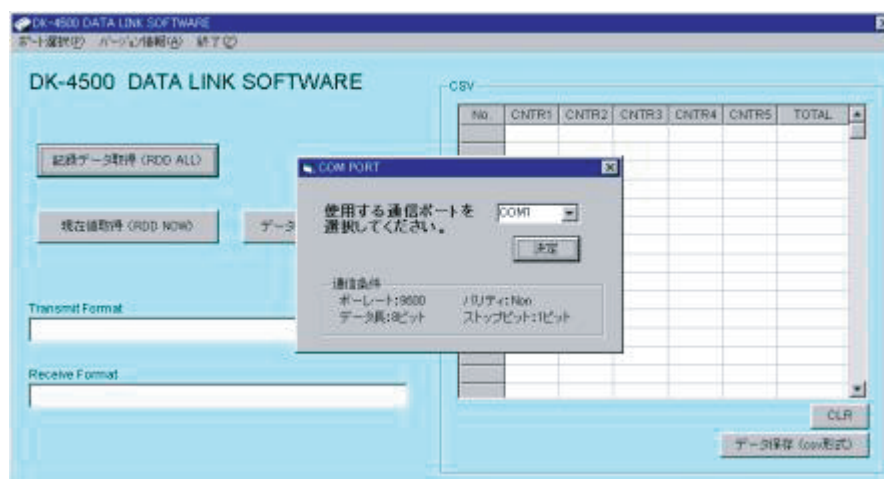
DK-4500 DATA LINK SOFTWARE
ポート選択(P) バージョン情報(A) 終了(X)

DK-4500 DATA LINK SOFTWARE

記録データ取得 (RDD ALL)

現在値取得 (RDD NOW)

データ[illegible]

Transmit Format

Receive Format

CSV

| No. | CNTR1 | CNTR2 | CNTR3 | CNTR4 | CNTR5 | TOTAL |
|---|---|---|---|---|---|---|

CLR

データ保存 (csv形式)

COM PORT

使用する通信ポートを選択してください。

COM1

決定

通信条件
ボーレート:9600 パリティ:Non
データ長:8ビット ストップビット:1ビット